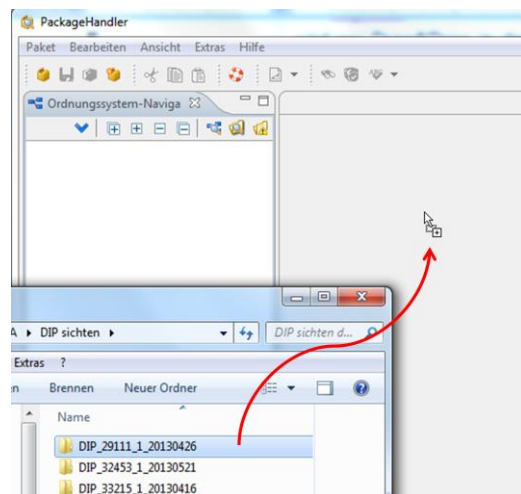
PackageHandler

Paket Bearbeiten Ansicht Extras Hilfe

Ordnungssystem-Naviga

A ▸ DIP sichten ▸

DIP sichten d...

Extras ?

n Brennen Neuer Ordner

Name

DIP_29111_1_20130426

DIP_32453_1_20130521

DIP_33215_1_20130416